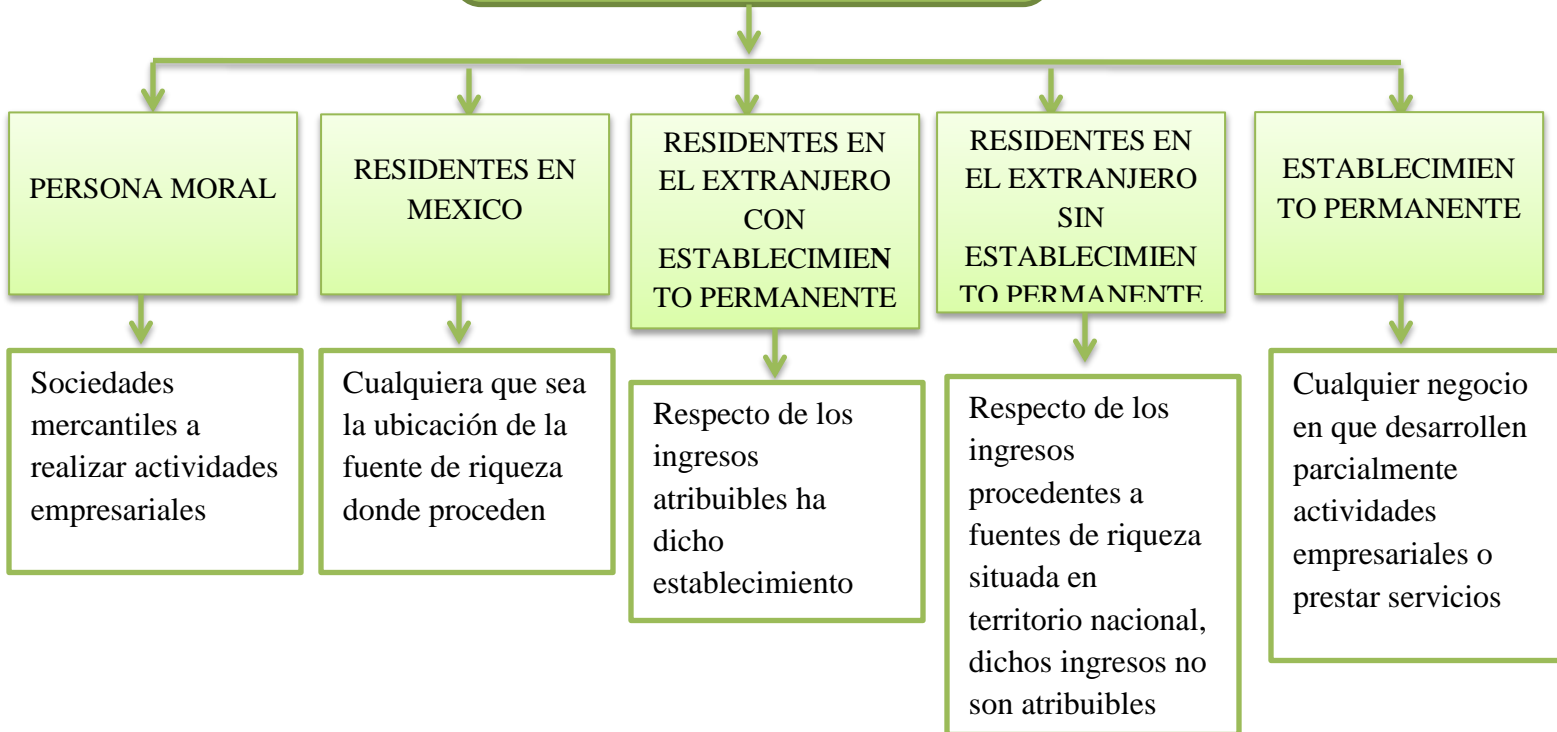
PERSONA MORAL

Sociedades mercantiles a realizar actividades empresariales

RESIDENTES EN MEXICO

Cualquiera que sea la ubicación de la fuente de riqueza donde proceden

RESIDENTES EN EL EXTRANJERO CON ESTABLECIMIENTO PERMANENTE

Respecto de los ingresos atribuibles ha dicho establecimiento

RESIDENTES EN EL EXTRANJERO SIN ESTABLECIMIENTO PERMANENTE

Respecto de los ingresos procedentes a fuentes de riqueza situada en territorio nacional, dichos ingresos no son atribuibles

ESTABLECIMIENTO PERMANENTE

Cualquier negocio en que desarrollen parcialmente actividades empresariales o prestar servicios